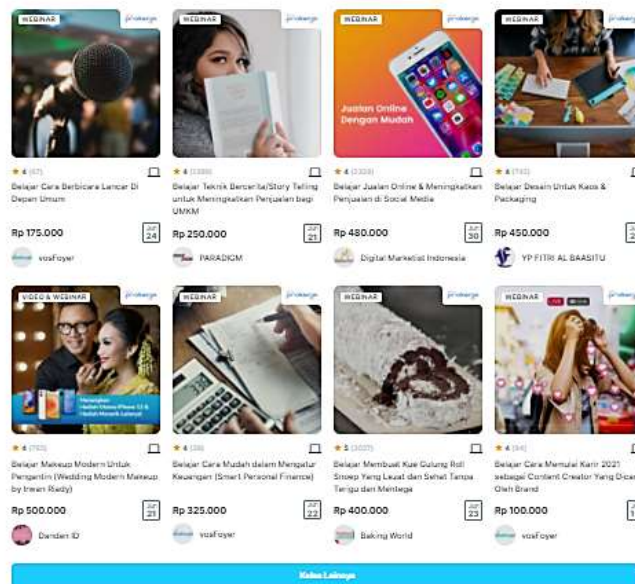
WEBINAR
prakerja
★ 4 (67)
Belajar Cara Berbicara Lancar Di Depan Umum
Rp 175.000
24
vosFoyer

WEBINAR
prakerja
★ 4 (1389)
Belajar Teknik Bercerita/Story Telling untuk Meningkatkan Penjualan bagi UMKM
Rp 250.000
21
PARADIGM

WEBINAR
prakerja
Jualan Online Dengan Mudah
★ 4 (2328)
Belajar Jualan Online & Meningkatkan Penjualan di Social Media
Rp 480.000
30
Digital Marketist Indonesia

WEBINAR
prakerja
★ 4 (792)
Belajar Desain Untuk Kaos & Packaging
Rp 450.000
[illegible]
YP FITRI AL BAASITU

VIDEO & WEBINAR
prakerja
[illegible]
★ 4 (763)
Belajar Makeup Modern Untuk Pengantin (Wedding Modern Makeup by Irwan Riady)
Rp 500.000
21
Dandan ID

WEBINAR
prakerja
★ 4 (28)
Belajar Cara Mudah dalam Mengatur Keuangan (Smart Personal Finance)
Rp 325.000
22
vosFoyer

WEBINAR
prakerja
★ 5 (3027)
Belajar Membuat Kue Gulung Roll Snowy Yang Lezat dan Sehat Tanpa Terigu dan Mentega
Rp 400.000
25
Baking World

WEBINAR
prakerja
★ 4 (94)
Belajar Cara Memulai Karir 2021 sebagai Content Creator Yang Dicari Oleh Brand
Rp 100.000
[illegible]
vosFoyer

Kelas Lainnya